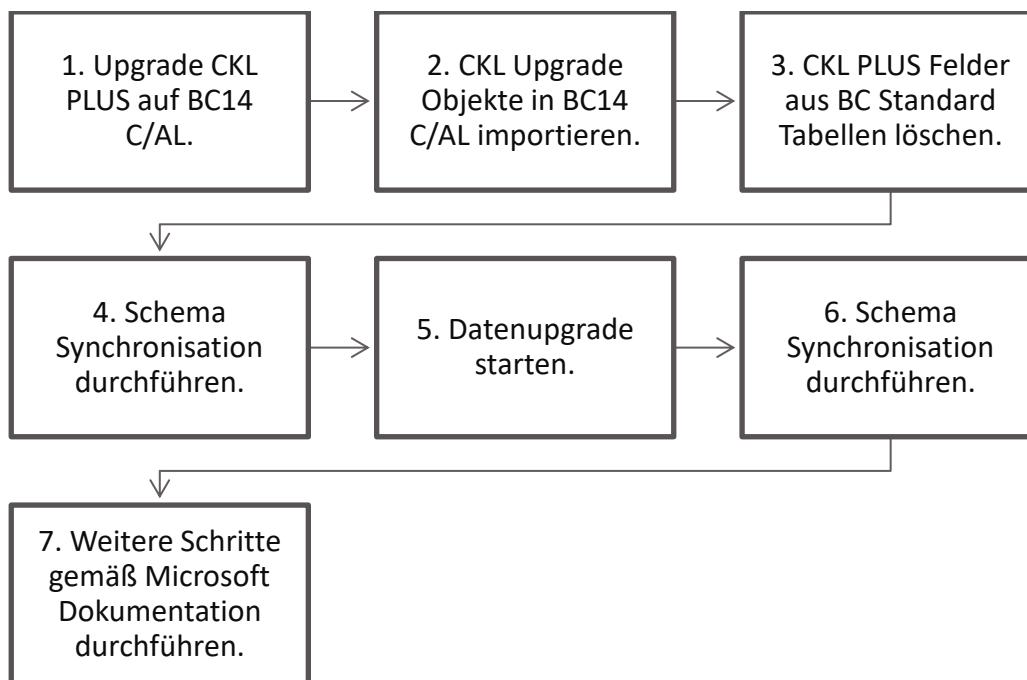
1. Upgrade CKL PLUS auf BC14 C/AL.

2. CKL Upgrade Objekte in BC14 C/AL importieren.

3. CKL PLUS Felder aus BC Standard Tabellen löschen.

4. Schema Synchronisation durchführen.

5. Datenupgrade starten.

6. Schema Synchronisation durchführen.

7. Weitere Schritte gemäß Microsoft Dokumentation durchführen.